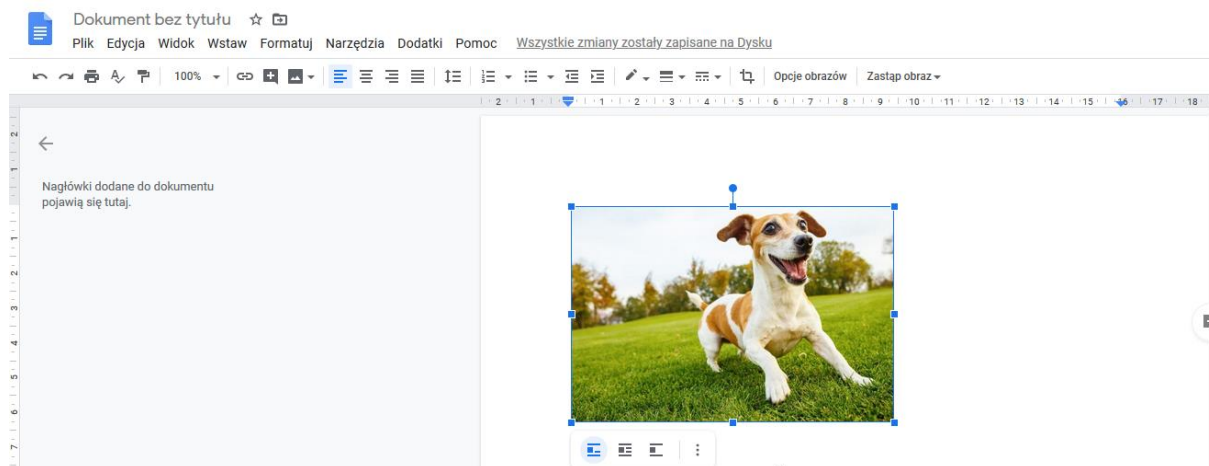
Dokument bez tytułu

Plik Edycja Widok Wstaw Formatuj Narzędzia Dodatki Pomoc Wszystkie zmiany zostały zapisane na Dysku

100% Opcje obrazów Zastąp obraz

Nagłówki dodane do dokumentu pojawią się tutaj.